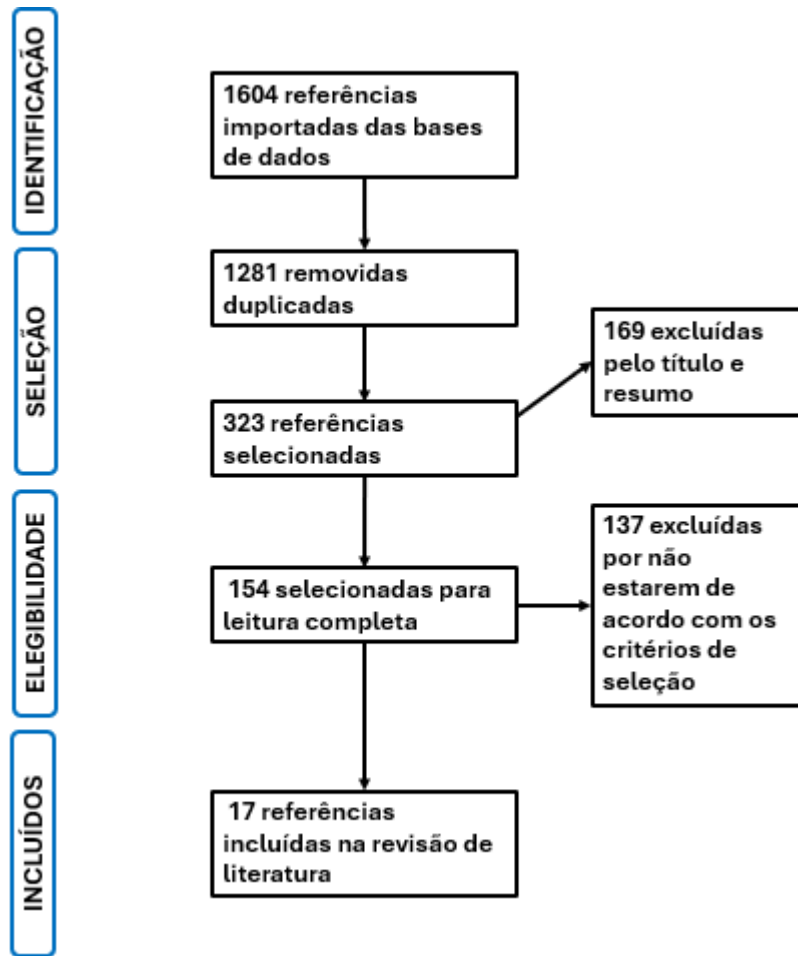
IDENTIFICAÇÃO

1604 referências importadas das bases de dados

SELEÇÃO

1281 removidas duplicadas

169 excluídas pelo título e resumo

323 referências selecionadas

ELEGIBILIDADE

137 excluídas por não estarem de acordo com os critérios de seleção

154 selecionadas para leitura completa

INCLUÍDOS

17 referências incluídas na revisão de literatura